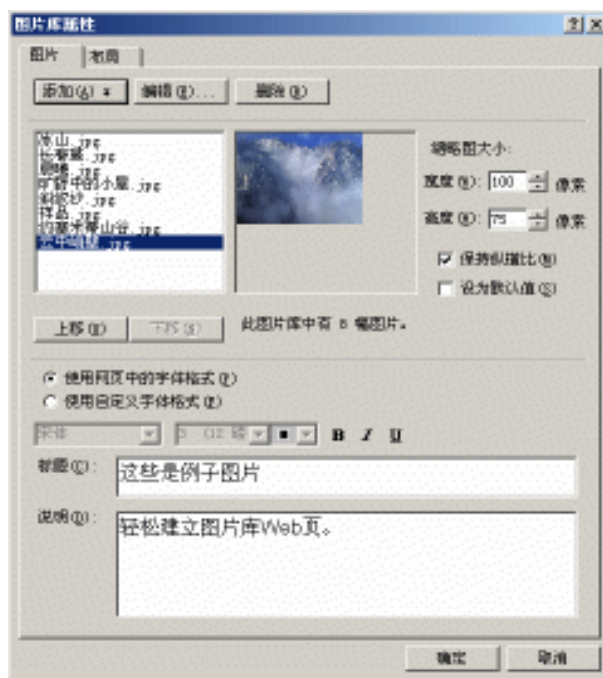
图片库属性

? ×

图片 布局

添加(A) ▾ 编辑(E)... 删除(D)

雪山.jpg
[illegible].jpg
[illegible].jpg
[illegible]中的小屋.jpg
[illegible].jpg
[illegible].jpg
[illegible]山谷.jpg
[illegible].jpg

缩略图大小:

宽度(W): 100 像素

高度(H): 75 像素

☑ 保持纵横比(K)

☐ 设为默认值(S)

上移(U) 下移(N) 此图片库中有 8 幅图片。

◉ 使用网页中的字体格式(P)

○ 使用自定义字体格式(E)

宋体 3 (12 磅) B I U

标题(C): 这些是例子图片

说明(O): 轻松建立图片库Web页。

确定 取消